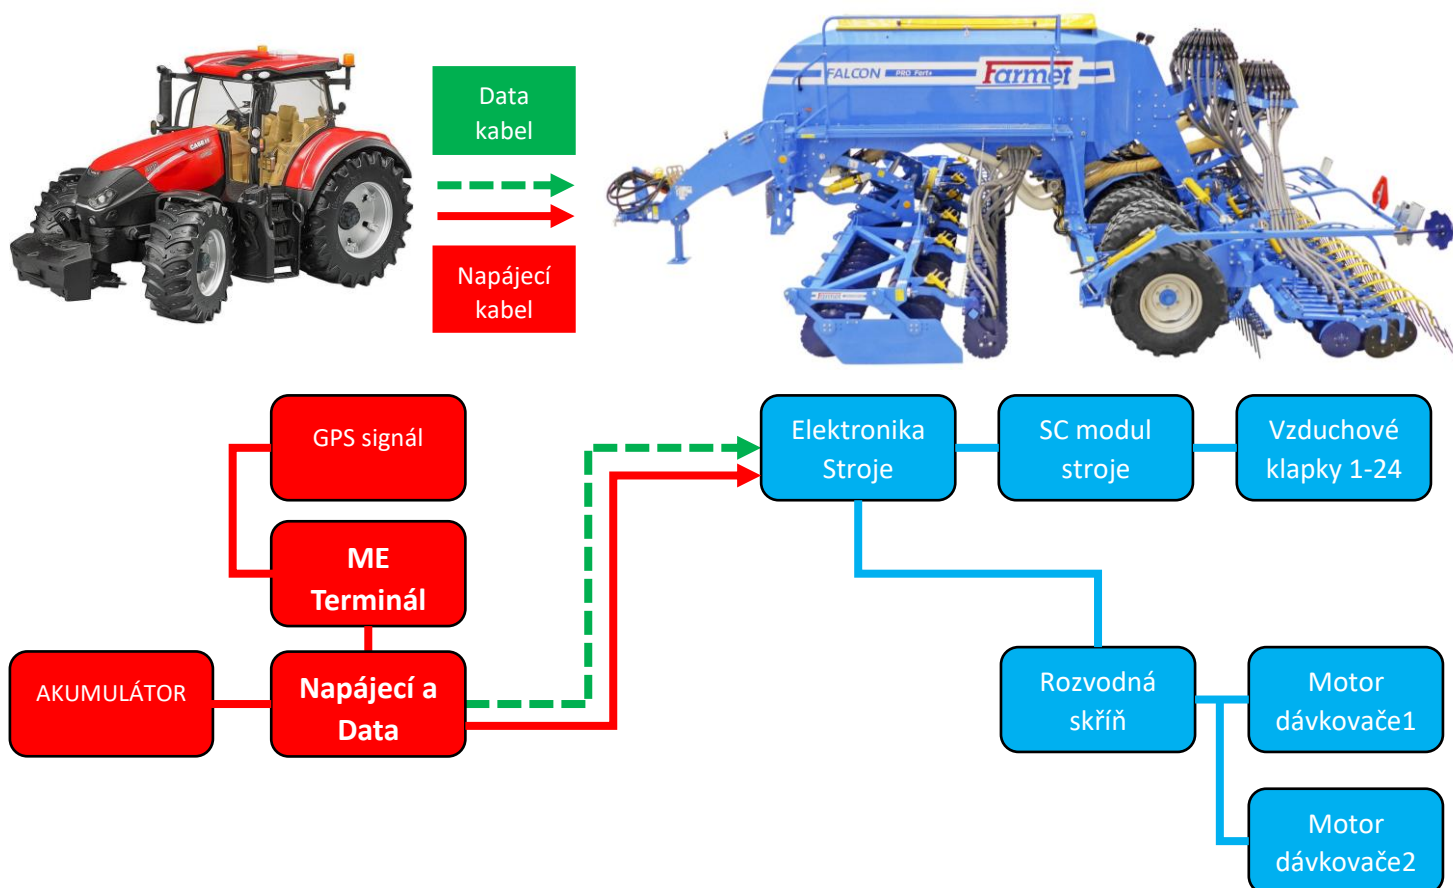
Data kabel

Napájecí kabel

FALCON PRO Farmet

GPS signál

ME Terminál

AKUMULÁTOR

Napájecí a Data

Elektronika Stroje

SC modul stroje

Vzduchové klapky 1-24

Rozvodná skříň

Motor dávkovače1

Motor dávkovače2